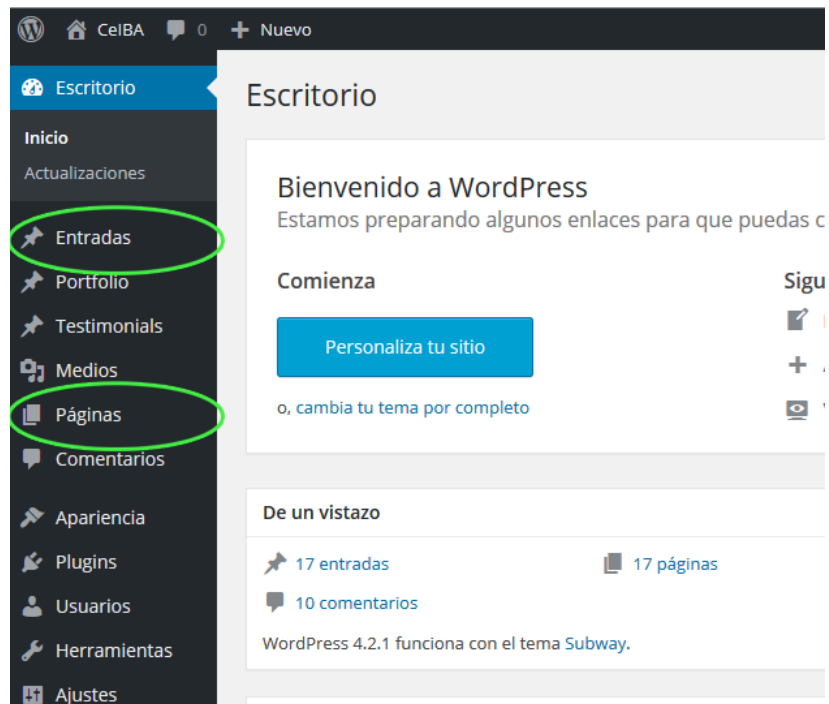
CeIBA 0 Nuevo

Escritorio

Inicio
Actualizaciones

Entradas
Portfolio
Testimonials
Medios
Páginas
Comentarios

Apariencia
Plugins
Usuarios
Herramientas
Ajustes

Escritorio

Bienvenido a WordPress
Estamos preparando algunos enlaces para que puedas c

Comienza

Personaliza tu sitio

o, cambia tu tema por completo

Sigu

De un vistazo

17 entradas
17 páginas
10 comentarios

WordPress 4.2.1 funciona con el tema Subway.